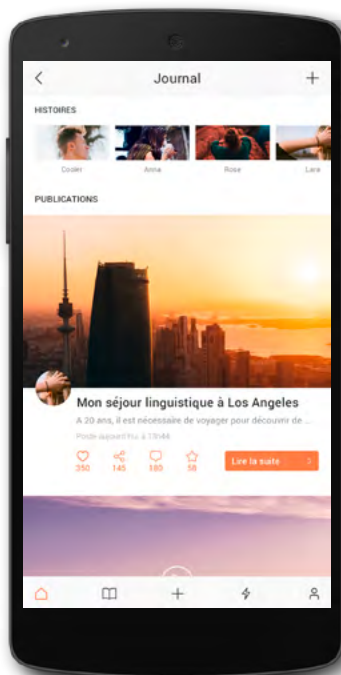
Journal

HISTOIRES

Cooler Anna Rose Lara

PUBLICATIONS

Mon séjour linguistique à Los Angeles

A 20 ans, il est nécessaire de voyager pour découvrir de ...

Posté aujourd'hui à 17h44

350 145 180 58

Lire la suite